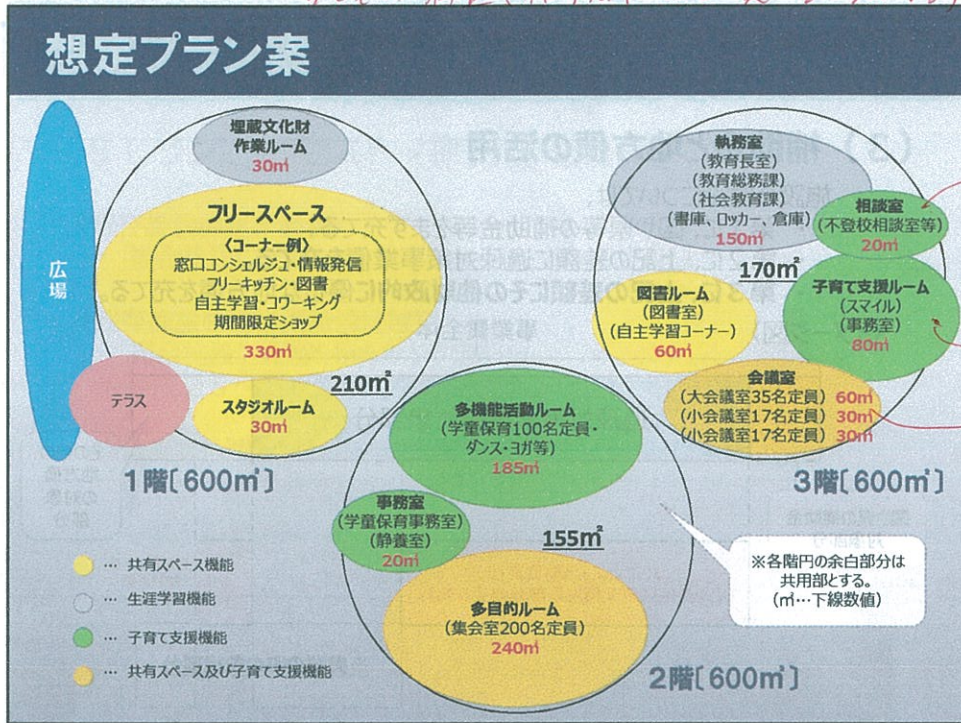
想定プラン案

広場

埋蔵文化財
作業ルーム
30㎡

フリースペース
〈コーナー例〉
窓口コンシェルジュ・情報発信
フリーキッチン・図書
自主学習・コワーキング
期間限定ショップ
330㎡

テラス

スタジオルーム
30㎡

210㎡

1階〔600㎡〕

多機能活動ルーム
（学童保育100名定員・
ダンス・ヨガ等）
185㎡

事務室
（学童保育事務室）
（静養室）
20㎡

155㎡

多目的ルーム
（集会室200名定員）
240㎡

2階〔600㎡〕

執務室
（教育長室）
（教育総務課）
（社会教育課）
（書庫、ロッカー、倉庫）
150㎡

相談室
（不登校相談室等）
20㎡

170㎡

図書ルーム
（図書室）
（自主学習コーナー）
60㎡

子育て支援ルーム
（スマイル）
（事務室）
80㎡

会議室
（大会議室35名定員）60㎡
（小会議室17名定員）30㎡
（小会議室17名定員）30㎡

3階〔600㎡〕

※各階円の余白部分は
共用部とする。
（㎡…下線数値）

… 共有スペース機能
… 生涯学習機能
… 子育て支援機能
… 共有スペース及び子育て支援機能